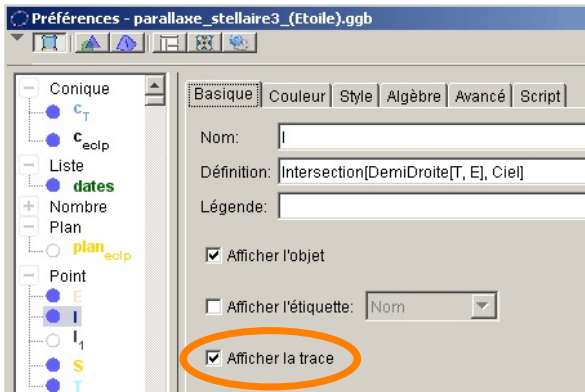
Préférences - parallaxe_stellaire3_(Etoile).ggb

Conique
$c_T$
$c_{eclp}$
Liste
dates
Nombre
Plan
$plan_{eclp}$
Point
E
I
$I_1$
S
T

Basique | Couleur | Style | Algèbre | Avancé | Script

Nom: I

Définition: Intersection[DemiDroite[T, E], Ciel]

Légende:

Afficher l'objet

Afficher l'étiquette: Nom

Afficher la trace